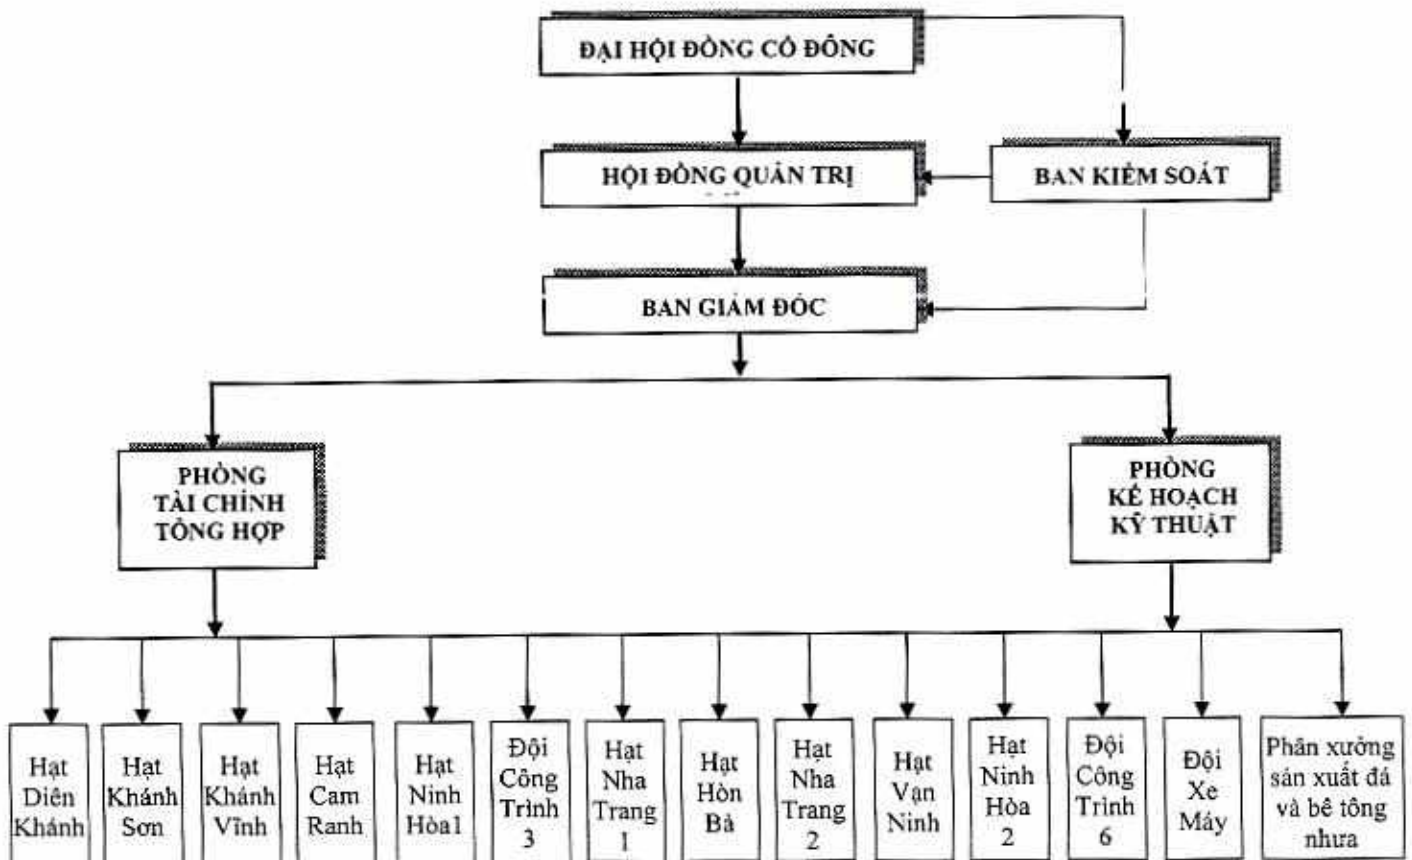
ĐẠI HỘI ĐỒNG CỔ ĐÔNG

HỘI ĐỒNG QUẢN TRỊ

BAN KIỂM SOÁT

BAN GIÁM ĐỐC

PHÒNG TÀI CHÍNH TỔNG HỢP

PHÒNG KẾ HOẠCH KỸ THUẬT

Hạt Diên Khánh

Hạt Khánh Sơn

Hạt Khánh Vĩnh

Hạt Cam Ranh

Hạt Ninh Hòa1

Đội Công Trình 3

Hạt Nha Trang 1

Hạt Hòn Bà

Hạt Nha Trang 2

Hạt Vạn Ninh

Hạt Ninh Hòa 2

Đội Công Trình 6

Đội Xe Máy

Phân xưởng sản xuất đá và bê tông nhựa